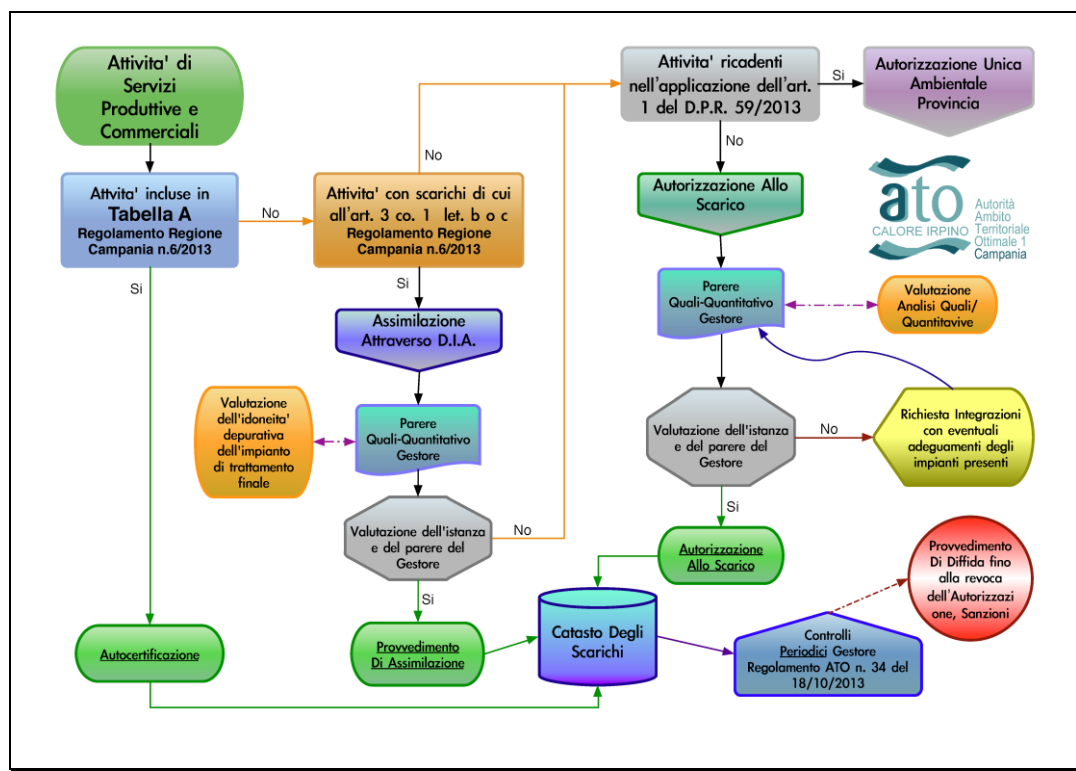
Attivita' di Servizi Produttive e Commerciali

Attivita' incluse in Tabella A Regolamento Regione Campania n.6/2013

No

Attivita' con scarichi di cui all'art. 3 co. 1 let. b o c Regolamento Regione Campania n.6/2013

No

Attivita' ricadenti nell'applicazione dell'art. 1 del D.P.R. 59/2013

Si

Autorizzazione Unica Ambientale Provincia

No

Autorizzazione Allo Scarico

ato CALORE IRPINO Autorità Ambito Territoriale Ottimale 1 Campania

Si

Si

Assimilazione Attraverso D.I.A.

Parere Quali-Quantitativo Gestore

Valutazione Analisi Quali/ Quantitavive

Valutazione dell'idoneita' depurativa dell'impianto di trattamento finale

Parere Quali-Quantitativo Gestore

Valutazione dell'istanza e del parere del Gestore

No

Richiesta Integrazioni con eventuali adeguamenti degli impianti presenti

Valutazione dell'istanza e del parere del Gestore

No

Si

Autorizzazione Allo Scarico

Provvedimento Di Diffida fino alla revoca dell'Autorizzazione, Sanzioni

Si

Catasto Degli Scarichi

Autocertificazione

Provvedimento Di Assimilazione

Controlli Periodici Gestore Regolamento ATO n. 34 del 18/10/2013